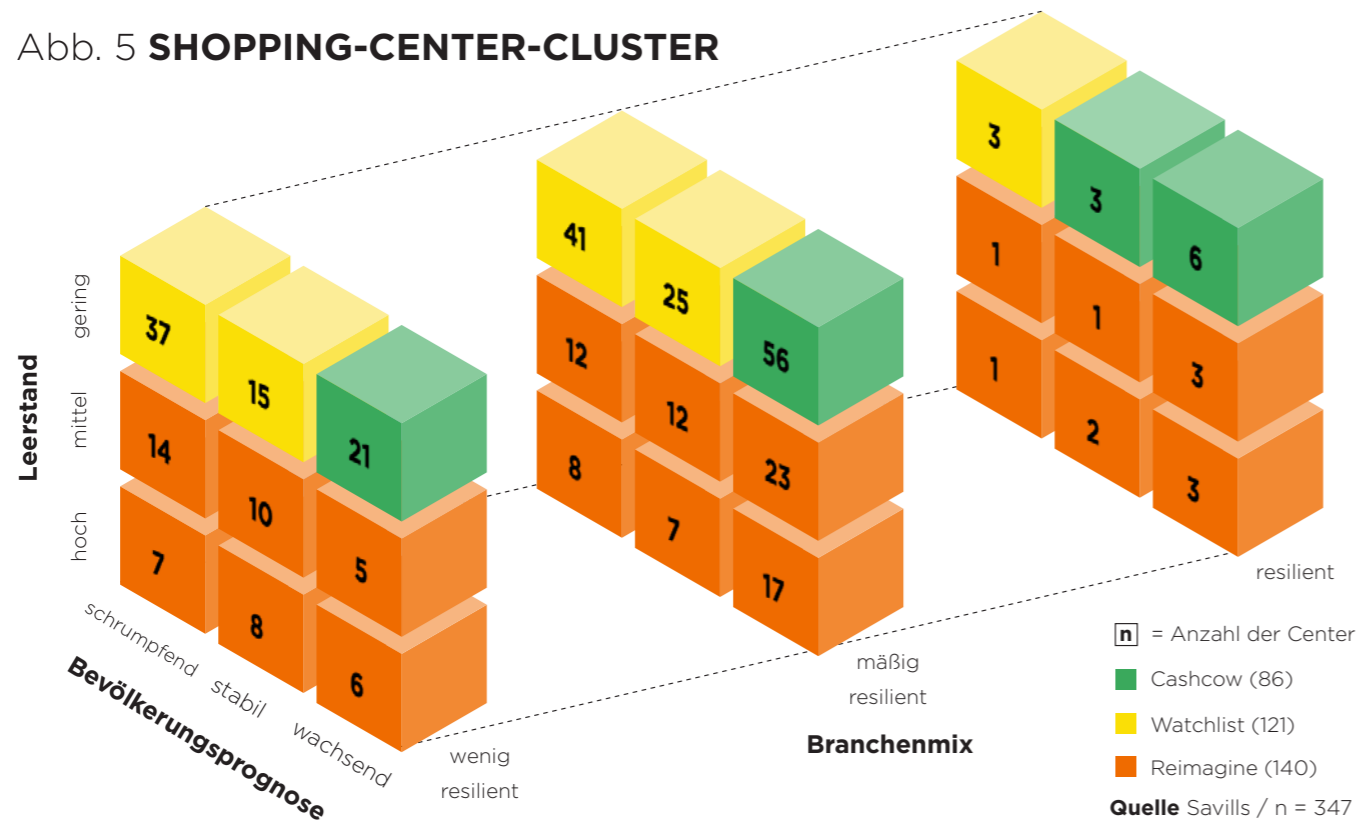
Abb. 5 **SHOPPING-CENTER-CLUSTER**

Leerstand
gering
mittel
hoch

37
15
14
21
10
7
5
8
6

41
25
12
56
12
8
23
7
17

3
3
1
6
1
1
3
2
3

schrumpfend
stabil
wachsend
Bevölkerungsprognose

wenig resilient
mäßig resilient
resilient
Branchenmix

n = Anzahl der Center
Cashcow (86)
Watchlist (121)
Reimagine (140)
**Quelle** Savills / n = 347